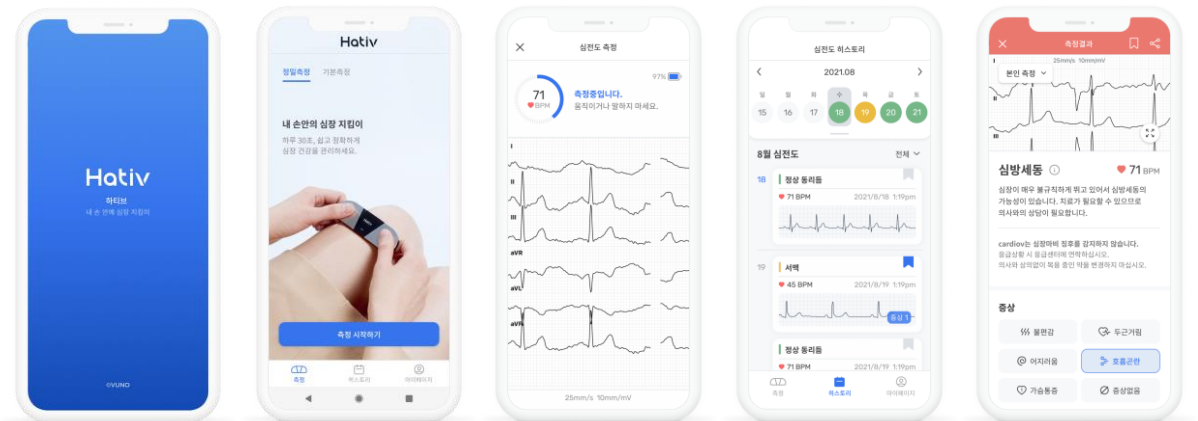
Hativ
하티브
내 손 안에 심장 지킴이
©VUNO

Hativ
정밀측정 기본측정
내 손안의 심장 지킴이
하루 30초, 쉽고 정확하게 심장 건강을 관리하세요.
측정 시작하기
측정 히스토리 마이페이지

심전도 측정
97%
71 BPM
측정중입니다.
움직이거나 말하지 마세요.
I
II
III
aVR
aVL
aVF
25mm/s 10mm/mV

심전도 히스토리
2021.08
일 월 화 수 목 금 토
15 16 17 18 19 20 21
8월 심전도 전체
18 정상 동리듬
71 BPM 2021/8/18 1:19pm
19 서맥
45 BPM 2021/8/19 1:19pm
증상 1
정상 동리듬
측정 히스토리 마이페이지

측정결과
25mm/s 10mm/mV
본인 측정
심방세동
71 BPM
심장이 매우 불규칙하게 뛰고 있어서 심방세동의 가능성이 있습니다. 치료가 필요할 수 있으므로 의사와의 상담이 필요합니다.
cardiov는 심장마비 징후를 감지하지 않습니다.
응급상황 시 응급센터에 연락하십시오.
의사와 상의없이 복용 중인 약을 변경하지 마십시오.
증상
불편감 두근거림
어지러움 호흡곤란
가슴통증 증상없음